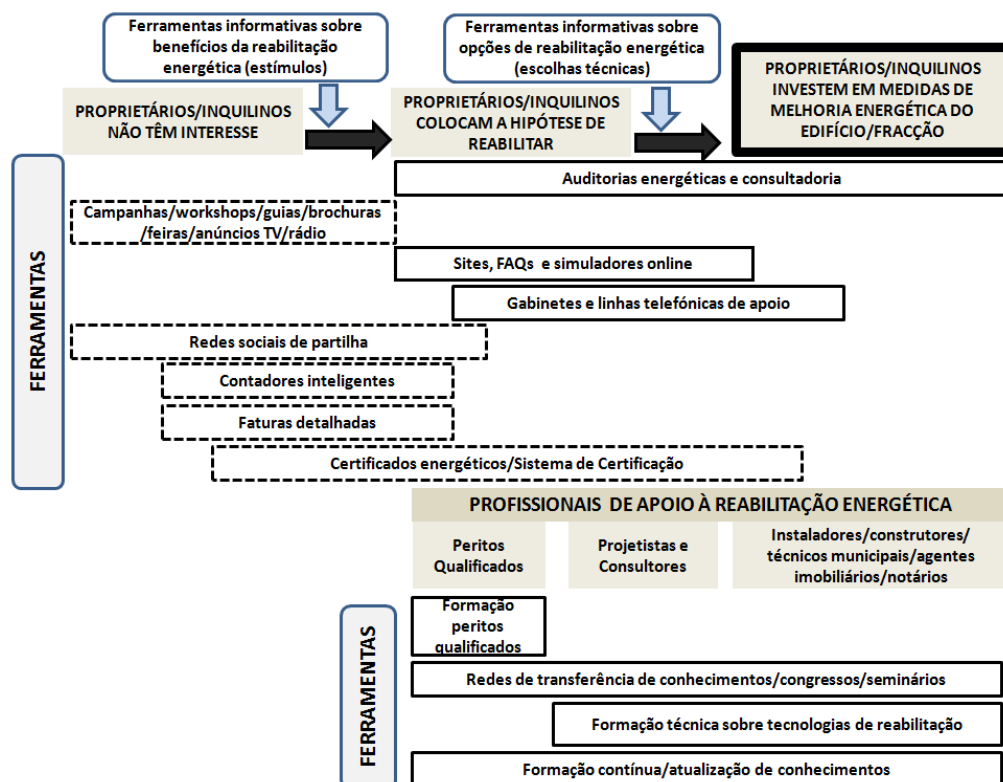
Ferramentas informativas sobre benefícios da reabilitação energética (estímulos)

Ferramentas informativas sobre opções de reabilitação energética (escolhas técnicas)

PROPRIETÁRIOS/INQUILINOS NÃO TÊM INTERESSE

PROPRIETÁRIOS/INQUILINOS COLOCAM A HIPÓTESE DE REABILITAR

PROPRIETÁRIOS/INQUILINOS INVESTEM EM MEDIDAS DE MELHORIA ENERGÉTICA DO EDIFÍCIO/FRACÇÃO

FERRAMENTAS

Auditorias energéticas e consultadoria

Campanhas/workshops/guias/brochuras/feiras/anúncios TV/rádio

Sites, FAQs e simuladores online

Gabinetes e linhas telefónicas de apoio

Redes sociais de partilha

Contadores inteligentes

Faturas detalhadas

Certificados energéticos/Sistema de Certificação

PROFISSIONAIS DE APOIO À REABILITAÇÃO ENERGÉTICA

Peritos Qualificados

Projetistas e Consultores

Instaladores/construtores/técnicos municipais/agentes imobiliários/notários

FERRAMENTAS

Formação peritos qualificados

Redes de transferência de conhecimentos/congressos/seminários

Formação técnica sobre tecnologias de reabilitação

Formação contínua/atualização de conhecimentos